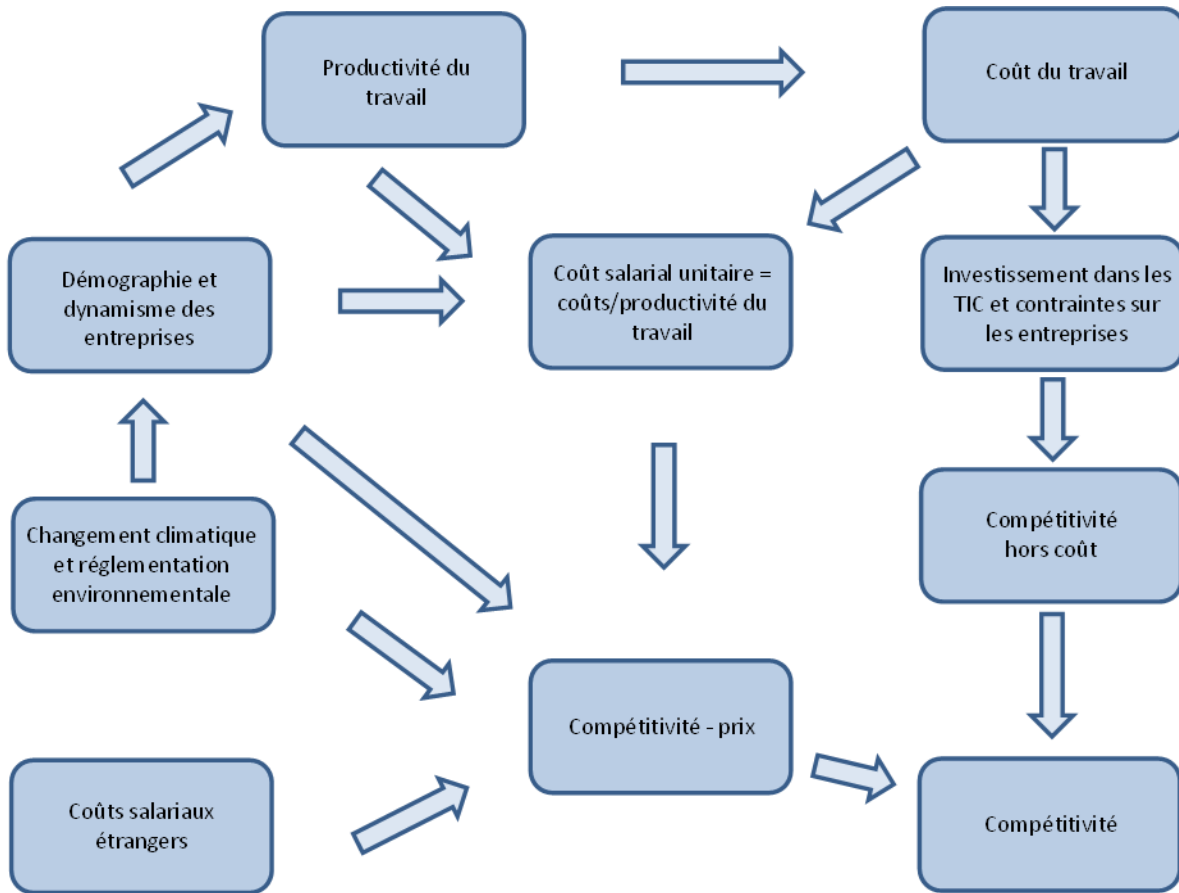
Productivité du travail

Coût du travail

Démographie et dynamisme des entreprises

Coût salarial unitaire = coûts/productivité du travail

Investissement dans les TIC et contraintes sur les entreprises

Compétitivité hors coût

Changement climatique et réglementation environnementale

Compétitivité - prix

Coûts salariaux étrangers

Compétitivité